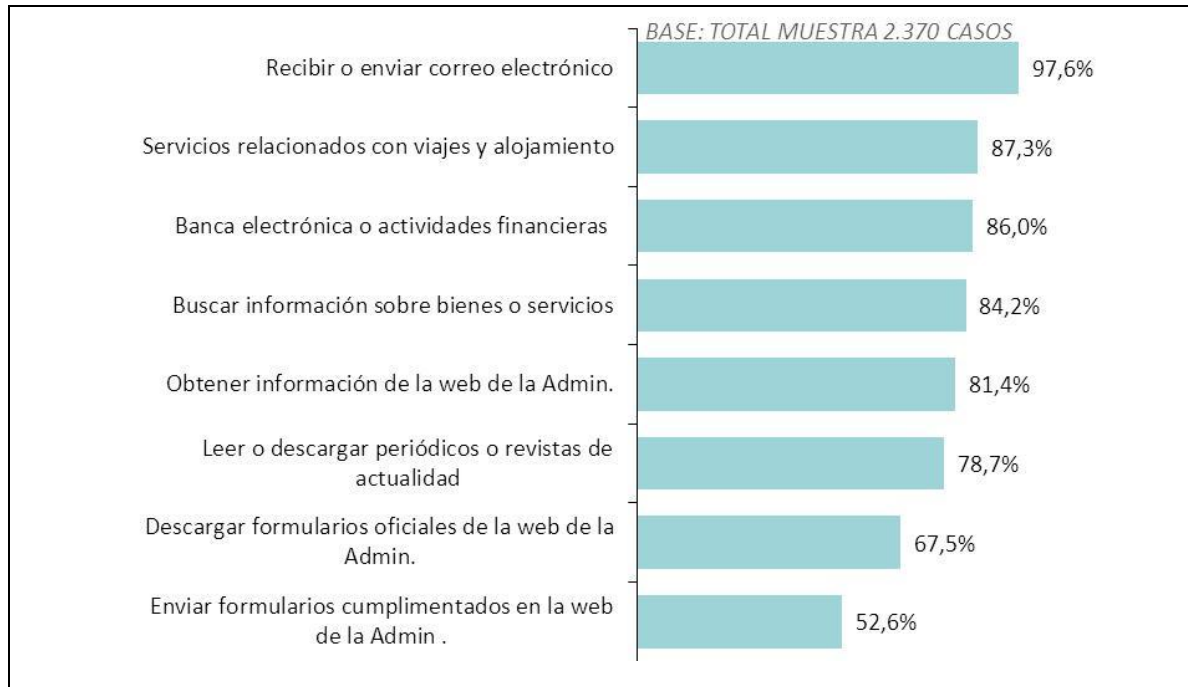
BASE: TOTAL MUESTRA 2.370 CASOS

Recibir o enviar correo electrónico 97,6%

Servicios relacionados con viajes y alojamiento 87,3%

Banca electrónica o actividades financieras 86,0%

Buscar información sobre bienes o servicios 84,2%

Obtener información de la web de la Admin. 81,4%

Leer o descargar periódicos o revistas de actualidad 78,7%

Descargar formularios oficiales de la web de la Admin. 67,5%

Enviar formularios cumplimentados en la web de la Admin . 52,6%